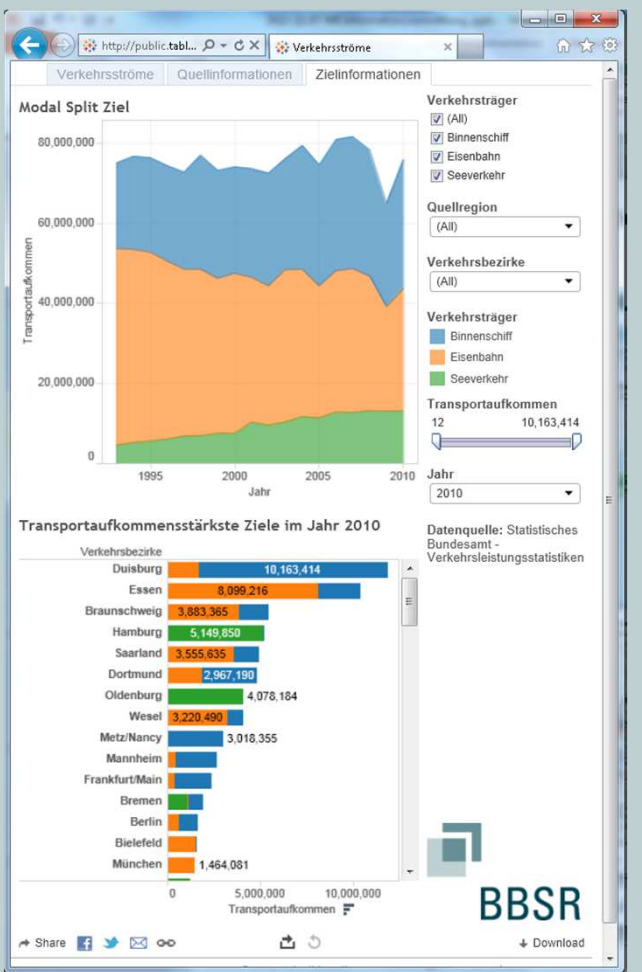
http://public.tabl... Verkehrsströme

Verkehrsströme | Quellinformationen | Zielinformationen

Modal Split Ziel

80,000,000
60,000,000
40,000,000
20,000,000
0

Transportaufkommen

1995 2000 2005 2010
Jahr

Verkehrsträger
(All)
Binnenschiff
Eisenbahn
Seeverkehr

Quellregion
(All)

Verkehrsbezirke
(All)

Verkehrsträger
Binnenschiff
Eisenbahn
Seeverkehr

Transportaufkommen
12 10,163,414

Jahr
2010

Transportaufkommensstärkste Ziele im Jahr 2010

Verkehrsbezirke
Duisburg 10,163,414
Essen 8,099,216
Braunschweig 3,883,365
Hamburg 5,149,850
Saarland 3,555,635
Dortmund 2,967,190
Oldenburg 4,078,184
Wesel 3,220,490
Metz/Nancy 3,018,355
Mannheim
Frankfurt/Main
Bremen
Berlin
Bielefeld
München 1,464,081

0 5,000,000 10,000,000
Transportaufkommen

Datenquelle: Statistisches Bundesamt - Verkehrsleistungsstatistiken

BBSR

Share

Download